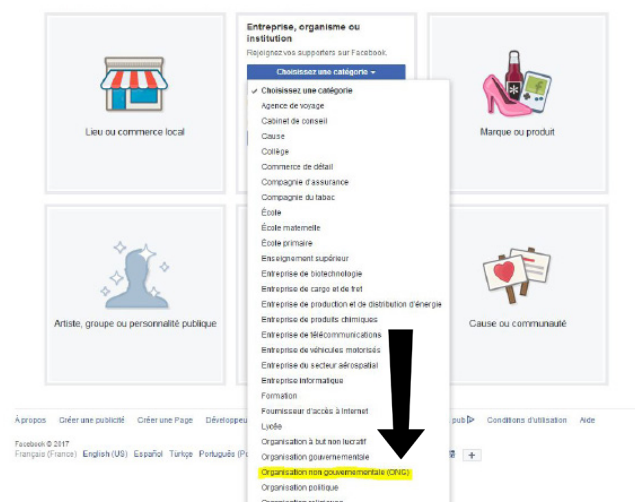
Lieu ou commerce local

Entreprise, organisme ou institution
Rejoignez vos supporters sur Facebook.
Choisissez une catégorie

✓ Choisissez une catégorie
Agence de voyage
Cabinet de conseil
Cause
Collège
Commerce de détail
Compagnie d'assurance
Compagnie du tabac
École
École maternelle
École primaire
Enseignement supérieur
Entreprise de biotechnologie
Entreprise de cargo et de fret
Entreprise de production et de distribution d'énergie
Entreprise de produits chimiques
Entreprise de télécommunications
Entreprise de véhicules motorisés
Entreprise du secteur aérospatial
Entreprise informatique
Formation
Fournisseur d'accès à Internet
Lycée
Organisation à but non lucratif
Organisation gouvernementale
Organisation non gouvernementale (ONG)
Organisation politique
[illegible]

Marque ou produit

Artiste, groupe ou personnalité publique

Cause ou communauté

À propos Créer une publicité Créer une Page Développe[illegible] pub Conditions d'utilisation Aide

Facebook © 2017
Français (France) English (US) Español Türkçe Português (Pu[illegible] +